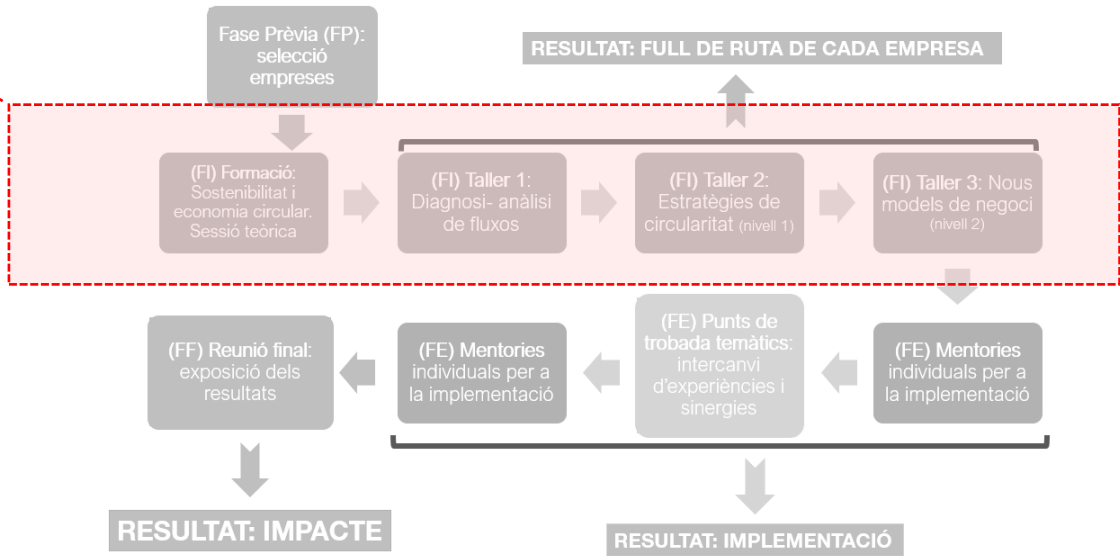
Fase Prèvia (FP): selecció empreses

RESULTAT: FULL DE RUTA DE CADA EMPRESA

(FI) Formació: Sostenibilitat i economia circular. Sessió teòrica

(FI) Taller 1: Diagnosi- anàlisi de fluxos

(FI) Taller 2: Estratègies de circularitat (nivell 1)

(FI) Taller 3: Nous models de negoci (nivell 2)

(FF) Reunió final: exposició dels resultats

(FE) Mentories individuals per a la implementació

(FE) Punts de trobada temàtics: intercanvi d'experiències i sinergies

(FE) Mentories individuals per a la implementació

RESULTAT: IMPACTE

RESULTAT: IMPLEMENTACIÓ